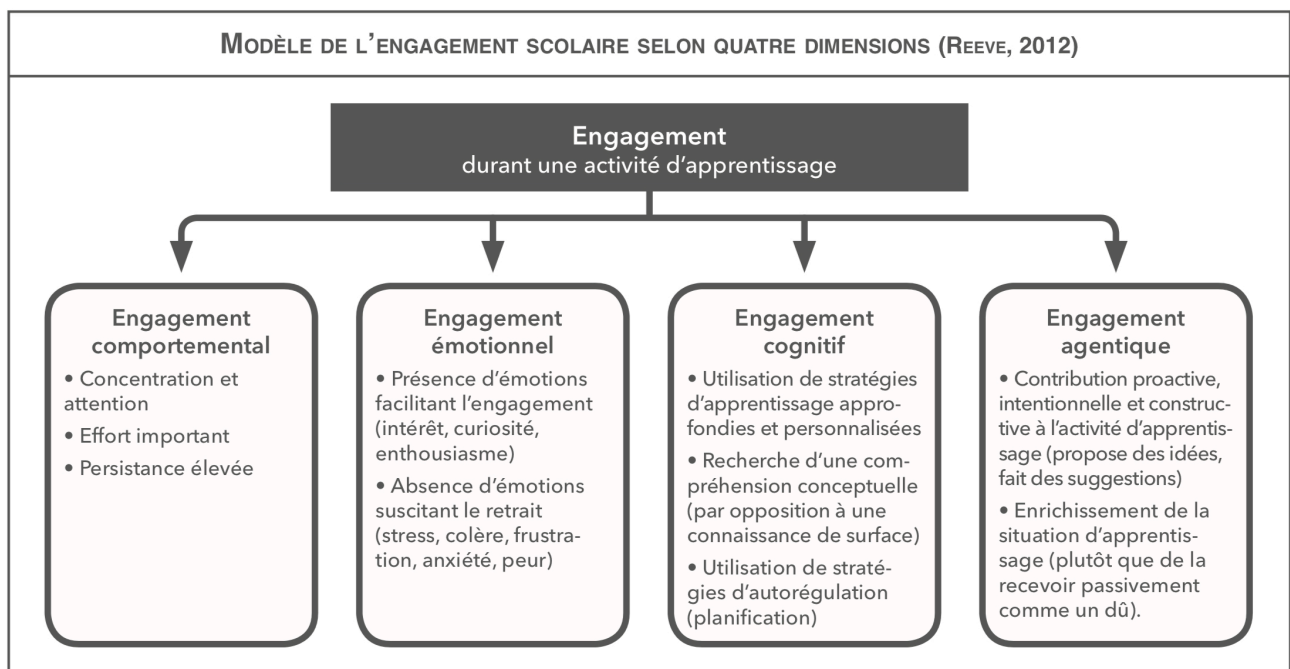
MODÈLE DE L'ENGAGEMENT SCOLAIRE SELON QUATRE DIMENSIONS (REEVE, 2012)

Engagement
durant une activité d'apprentissage

Engagement comportemental
• Concentration et attention
• Effort important
• Persistance élevée

Engagement émotionnel
• Présence d'émotions facilitant l'engagement (intérêt, curiosité, enthousiasme)
• Absence d'émotions suscitant le retrait (stress, colère, frustration, anxiété, peur)

Engagement cognitif
• Utilisation de stratégies d'apprentissage approfondies et personnalisées
• Recherche d'une compréhension conceptuelle (par opposition à une connaissance de surface)
• Utilisation de stratégies d'autorégulation (planification)

Engagement agentique
• Contribution proactive, intentionnelle et constructive à l'activité d'apprentissage (propose des idées, fait des suggestions)
• Enrichissement de la situation d'apprentissage (plutôt que de la recevoir passivement comme un dû).